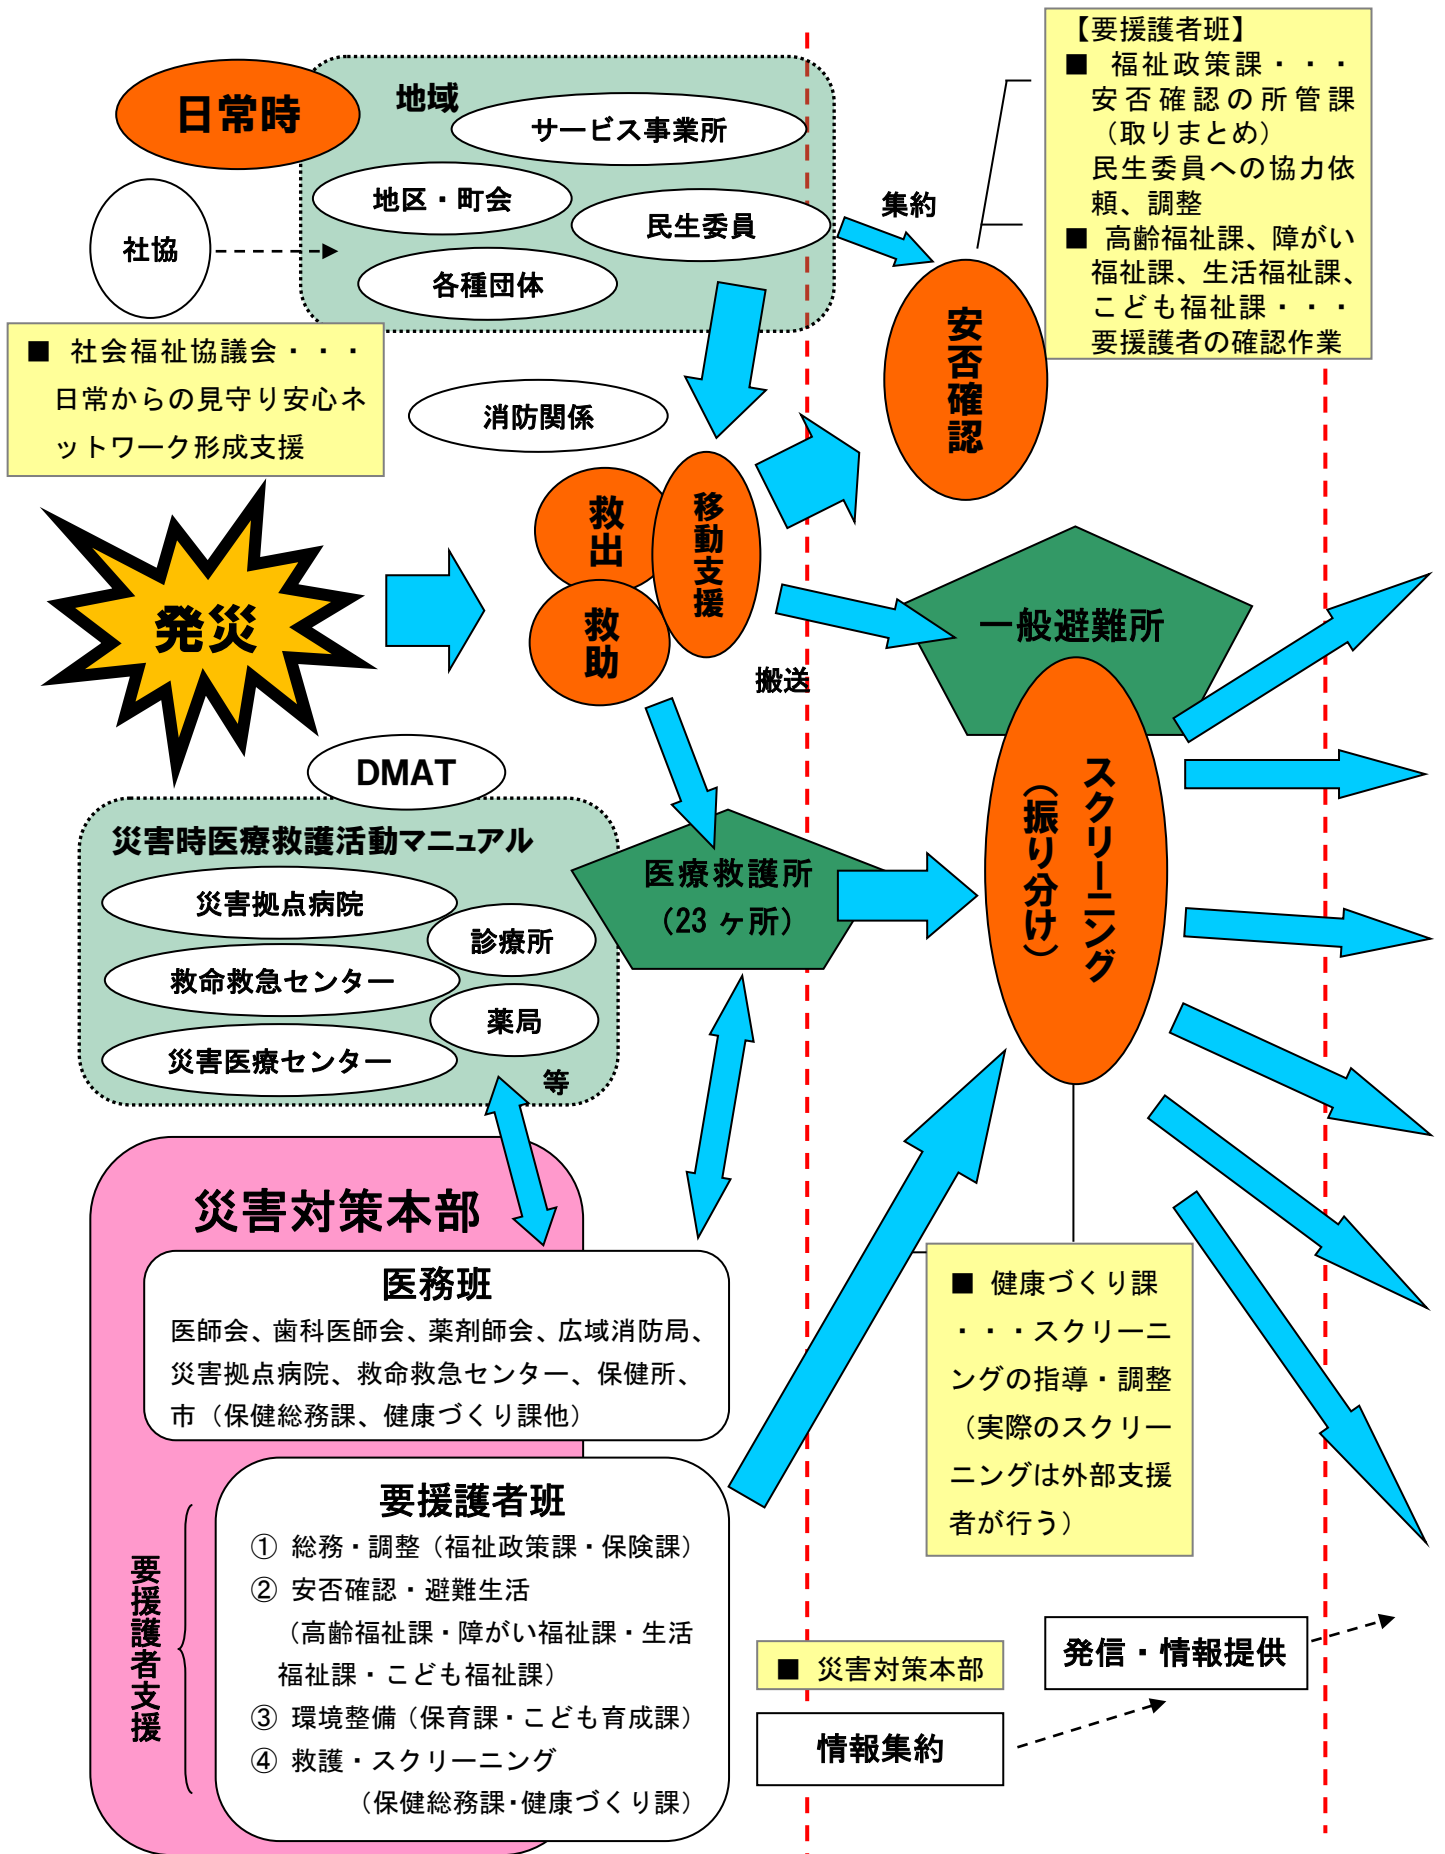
日常時

地域

サービス事業所

地区・町会

民生委員

各種団体

社協

■ 社会福祉協議会・・・日常からの見守り安心ネットワーク形成支援

【要援護者班】
■ 福祉政策課・・・安否確認の所管課（取りまとめ）
民生委員への協力依頼、調整
■ 高齢福祉課、障がい福祉課、生活福祉課、こども福祉課・・・要援護者の確認作業

集約

安否確認

消防関係

救出

移動支援

救助

発災

一般避難所

搬送

DMAT

災害時医療救護活動マニュアル

災害拠点病院

診療所

救命救急センター

薬局

災害医療センター

等

医療救護所（23ヶ所）

スクリーニング（振り分け）

災害対策本部

医務班
医師会、歯科医師会、薬剤師会、広域消防局、災害拠点病院、救命救急センター、保健所、市（保健総務課、健康づくり課他）

要援護者支援

要援護者班
① 総務・調整（福祉政策課・保険課）
② 安否確認・避難生活（高齢福祉課・障がい福祉課・生活福祉課・こども福祉課）
③ 環境整備（保育課・こども育成課）
④ 救護・スクリーニング（保健総務課・健康づくり課）

■ 健康づくり課・・・スクリーニングの指導・調整（実際のスクリーニングは外部支援者が行う）

■ 災害対策本部

発信・情報提供

情報集約